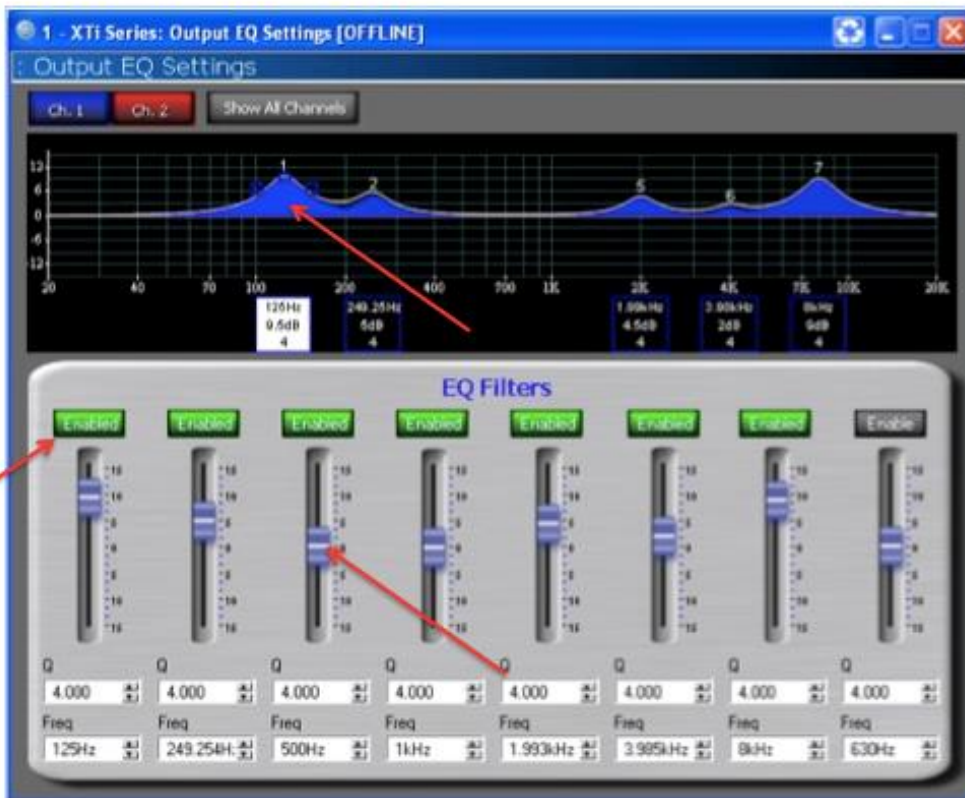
1 - XTi Series: Output EQ Settings [OFFLINE]

: Output EQ Settings

Ch. 1 Ch. 2 Show All Channels

12
6
0
-6
-12

1 2 5 6 7

20 40 70 100 200 400 700 1K 2K 4K 7K 10K 20K

125Hz 9.5dB 4
249.25Hz 5dB 4
1.99kHz 4.5dB 4
3.99kHz 2dB 4
8kHz 9dB 4

EQ Filters

Enabled Enabled Enabled Enabled Enabled Enabled Enabled Enable

Q
4.000 4.000 4.000 4.000 4.000 4.000 4.000 4.000

Freq
125Hz 249.254H: 500Hz 1kHz 1.993kHz 3.985kHz 8kHz 630Hz